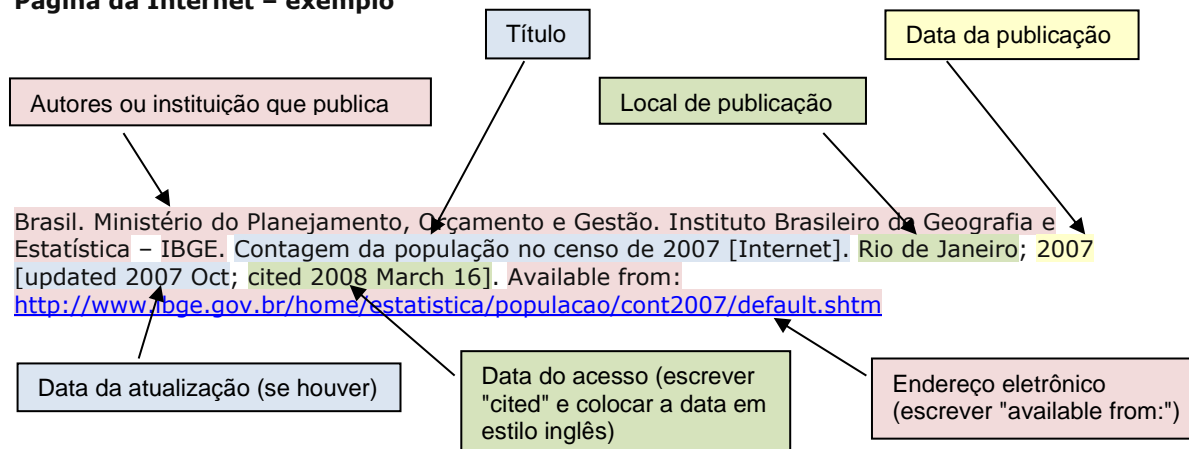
Página da Internet – exemplo

Título

Data da publicação

Autores ou instituição que publica

Local de publicação

Brasil. Ministério do Planejamento, Orçamento e Gestão. Instituto Brasileiro da Geografia e Estatística – IBGE. Contagem da população no censo de 2007 [Internet]. Rio de Janeiro; 2007 [updated 2007 Oct; cited 2008 March 16]. Available from: http://www.ibge.gov.br/home/estatistica/populacao/cont2007/default.shtm

Data da atualização (se houver)

Data do acesso (escrever "cited" e colocar a data em estilo inglês)

Endereço eletrônico (escrever "available from:")